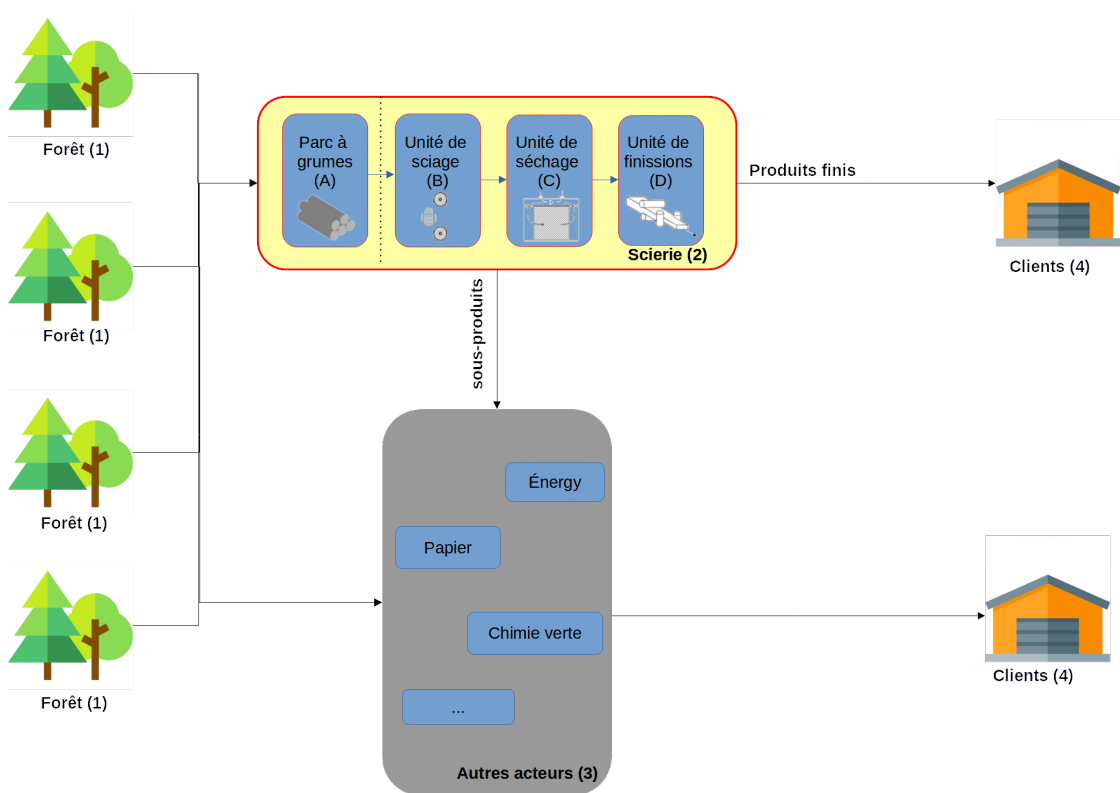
Forêt (1)

Forêt (1)

Forêt (1)

Forêt (1)

Parc à grumes (A)

Unité de sciage (B)

Unité de séchage (C)

Unité de finissions (D)

Scierie (2)

Produits finis

Clients (4)

sous-produits

Énergy

Papier

Chimie verte

...

Autres acteurs (3)

Clients (4)